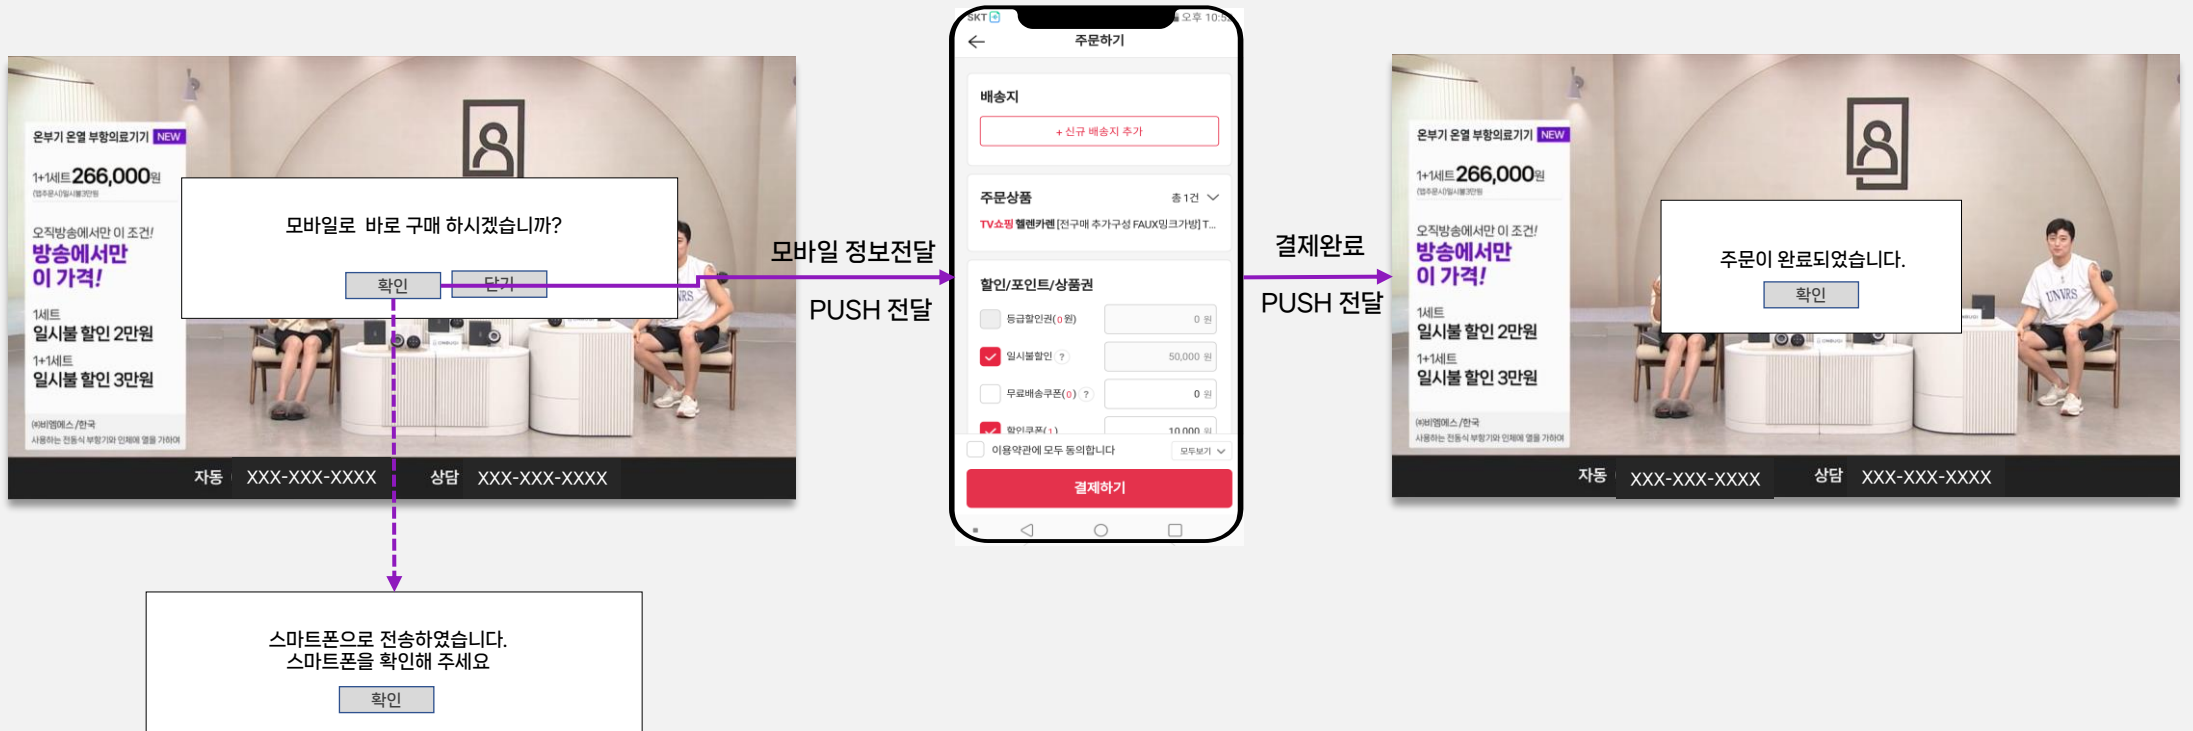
온부기 온열 부항의료기기 NEW

1+1세트 266,000원

오직방송에서만 이 조건!
방송에서만
이 가격!

1세트
일시불 할인 2만원
1+1세트
일시불 할인 3만원

모바일로 바로 구매 하시겠습니까?

확인 닫기

자동 XXX-XXX-XXXX 상담 XXX-XXX-XXXX

스마트폰으로 전송하였습니다.
스마트폰을 확인해 주세요

확인

모바일 정보전달

PUSH 전달

SKT 오후 10:5

주문하기

배송지

+ 신규 배송지 추가

주문상품 총 1건

TV쇼핑 헬렌카렌 [전구매 추가구성 FAUX밍크가방] T...

할인/포인트/상품권

등급할인권(0 원) 0 원

일시불할인 ? 50,000 원

무료배송쿠폰(0) ? 0 원

할인쿠폰(1) 10,000 원

이용약관에 모두 동의합니다 모두보기

결제하기

결제완료

PUSH 전달

온부기 온열 부항의료기기 NEW

1+1세트 266,000원

오직방송에서만 이 조건!
방송에서만
이 가격!

1세트
일시불 할인 2만원
1+1세트
일시불 할인 3만원

주문이 완료되었습니다.

확인

자동 XXX-XXX-XXXX 상담 XXX-XXX-XXXX